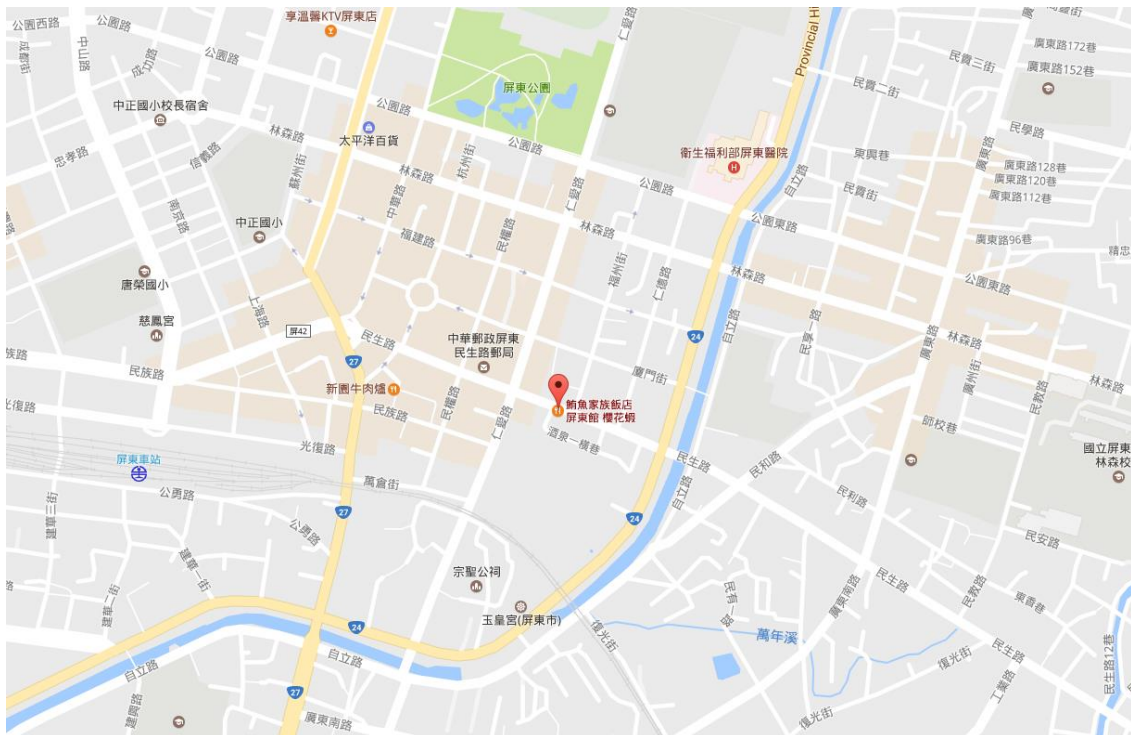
公園西路
公園路
享溫馨KTV屏東店
Provincial H
廣東路172巷
廣東路152巷
民貴三街
中山路
成功路
公園路
屏東公園
民貴二街
中正國小校長宿舍
公園路
民學路
林森路
太平洋百貨
衛生福利部屏東醫院
東興巷
忠孝路
信義路
蘇州街
杭州街
公園路
廣東路128巷
廣東路120巷
廣東路112巷
林森路
中華路
自立路
民貴街
南京路
中正國小
福建路
民權路
仁愛路
林森路
公園東路
廣東路96巷
福州街
仁德路
公園東路
林森路
唐榮國小
上海路
林森路
屏42
慈鳳宮
民生路
中華郵政屏東民生路郵局
24
自立路
民享一路
民族路
27
鮪魚家族飯店屏東館 櫻花蝦
廈門街
廣東路
廣州街
林森路
民族路
新園牛肉爐
民族路
民權路
光復路
民族路
仁愛路
酒泉一橫巷
師校巷
國立屏東林森校
光復路
民生路
民和路
屏東車站
萬倉街
自由路
公勇路
27
24
民利路
建豐三街
公勇路
民安路
建豐一街
宗聖公祠
廣東南路
民生路
民權路
東香巷
玉皇宮(屏東市)
民有一路
24
萬年溪
復光街
自立路
建豐一街
復光街
民生路
自立路
民生路12巷
建豐路
27
工業路
廣東南路
復光街